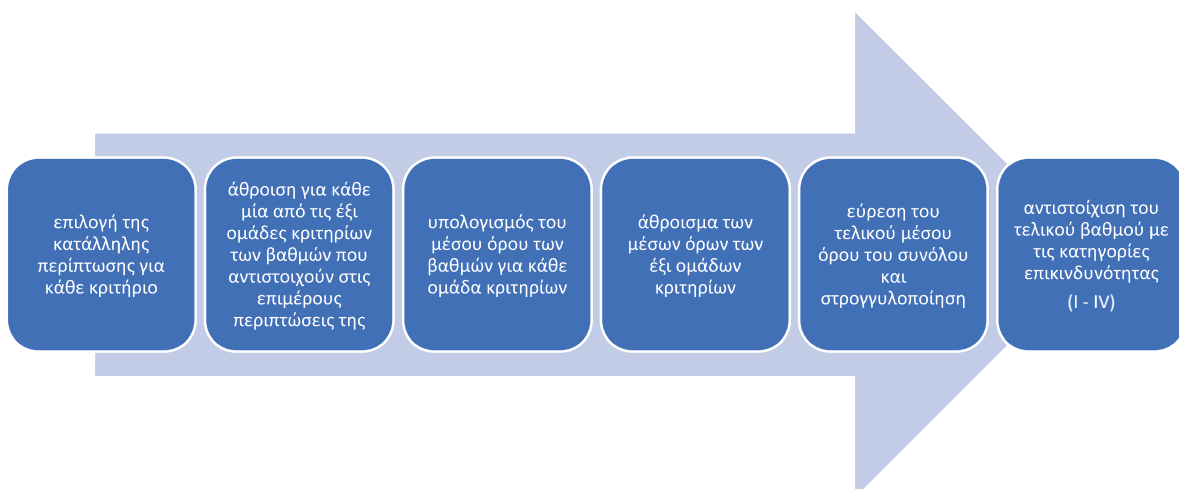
επιλογή της κατάλληλης περίπτωσης για κάθε κριτήριο

άθροιση για κάθε μία από τις έξι ομάδες κριτηρίων των βαθμών που αντιστοιχούν στις επιμέρους περιπτώσεις της

υπολογισμός του μέσου όρου των βαθμών για κάθε ομάδα κριτηρίων

άθροισμα των μέσων όρων των έξι ομάδων κριτηρίων

εύρεση του τελικού μέσου όρου του συνόλου και στρογγυλοποίηση

αντιστοίχιση του τελικού βαθμού με τις κατηγορίες επικινδυνότητας

(I - IV)